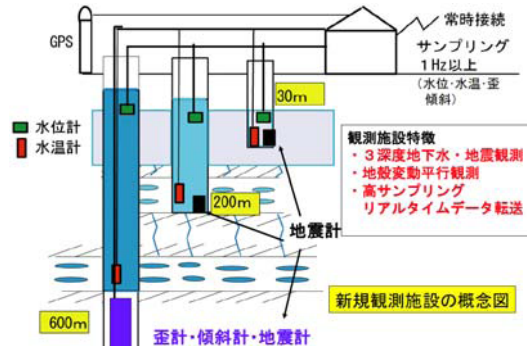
GPS

常時接続

サンプリング
1Hz以上
(水位・水温・歪
傾斜)

水位計
水温計

30m

観測施設特徴
・3深度地下水・地震観測
・地殻変動平行観測
・高サンプリング
リアルタイムデータ転送

200m

地震計

600m

新規観測施設の概念図

歪計・傾斜計・地震計